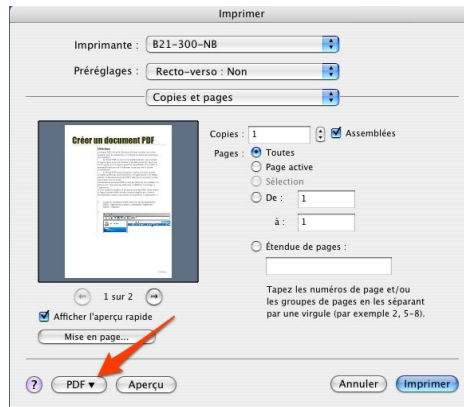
Imprimer

Imprimante : B21-300-NB

Préréglages : Recto-verso : Non

Copies et pages

Créer un document PDF

Copies : 1 Assemblées

Pages : Toutes

Page active

Sélection

De : 1

à : 1

Étendue de pages :

Tapez les numéros de page et/ou les groupes de pages en les séparant par une virgule (par exemple 2, 5-8).

1 sur 2

Afficher l'aperçu rapide

Mise en page...

?

PDF ▾

Aperçu

Annuler

Imprimer